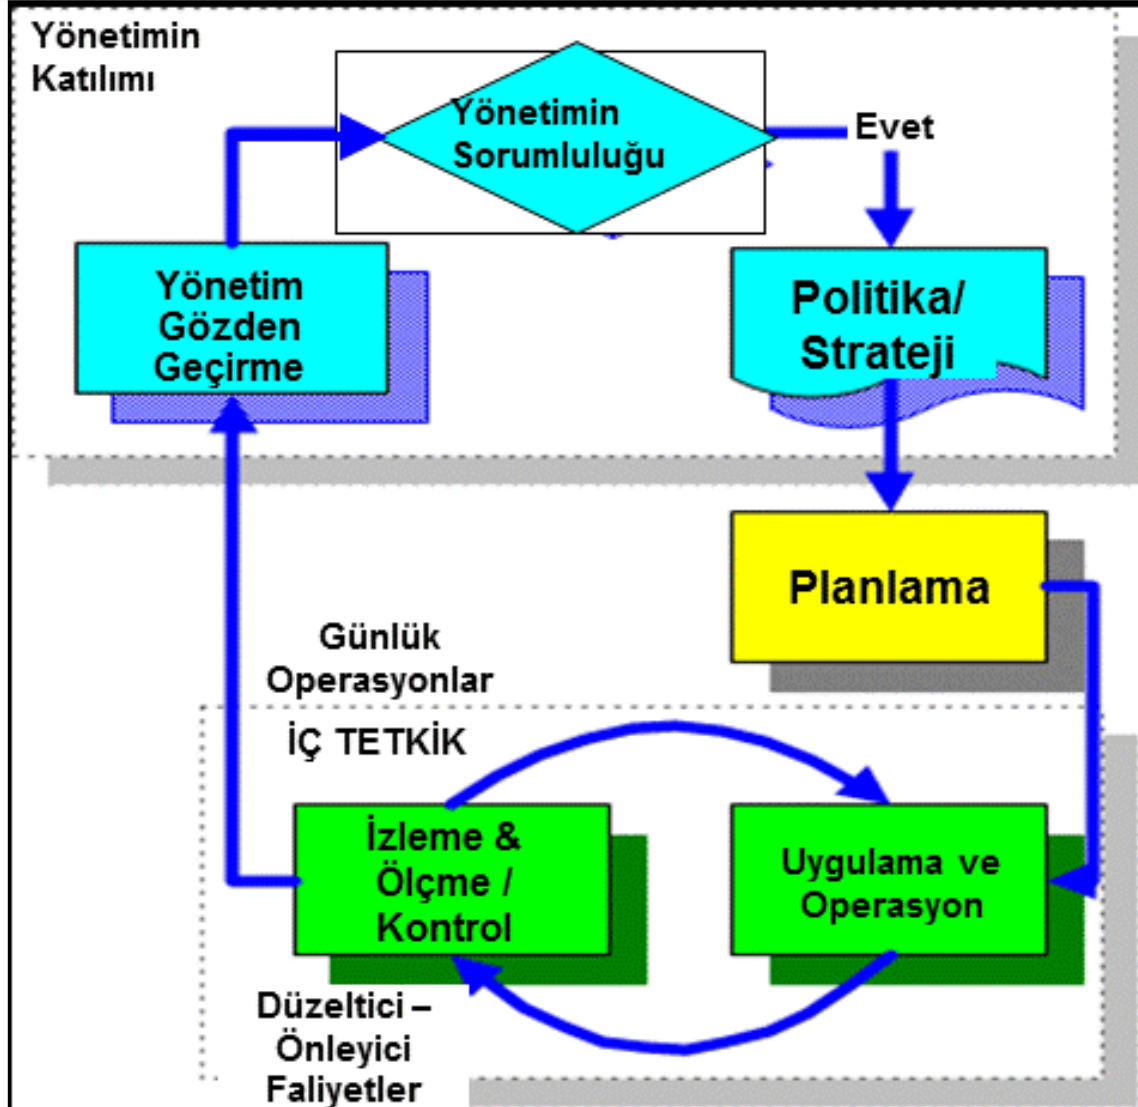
Yönetimin Katılımı

Yönetimin Sorumluluğu

Evet

Yönetim Gözden Geçirme

Politika/ Strateji

Planlama

Günlük Operasyonlar

İÇ TETKİK

İzleme & Ölçme / Kontrol

Uygulama ve Operasyon

Düzeltici – Önleyici Faliyetler